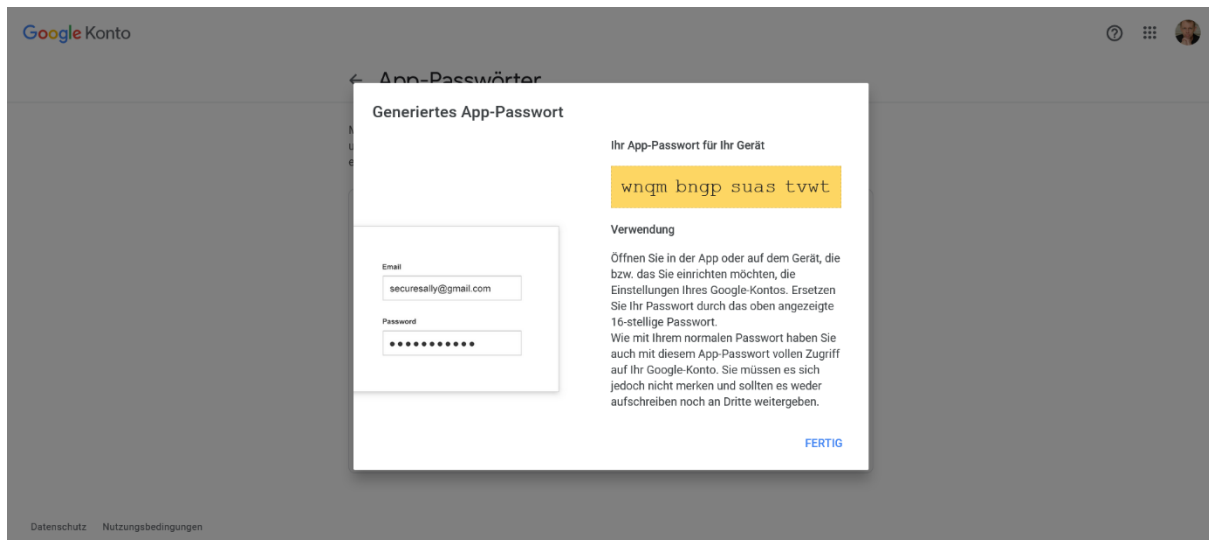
Google Konto

← App-Passwörter

Generiertes App-Passwort

Email
securesally@gmail.com

Password
•••••••••••

Ihr App-Passwort für Ihr Gerät

wnqm bngp suas tvwt

Verwendung

Öffnen Sie in der App oder auf dem Gerät, die bzw. das Sie einrichten möchten, die Einstellungen Ihres Google-Kontos. Ersetzen Sie Ihr Passwort durch das oben angezeigte 16-stellige Passwort.
Wie mit Ihrem normalen Passwort haben Sie auch mit diesem App-Passwort vollen Zugriff auf Ihr Google-Konto. Sie müssen es sich jedoch nicht merken und sollten es weder aufschreiben noch an Dritte weitergeben.

FERTIG

Datenschutz Nutzungsbedingungen